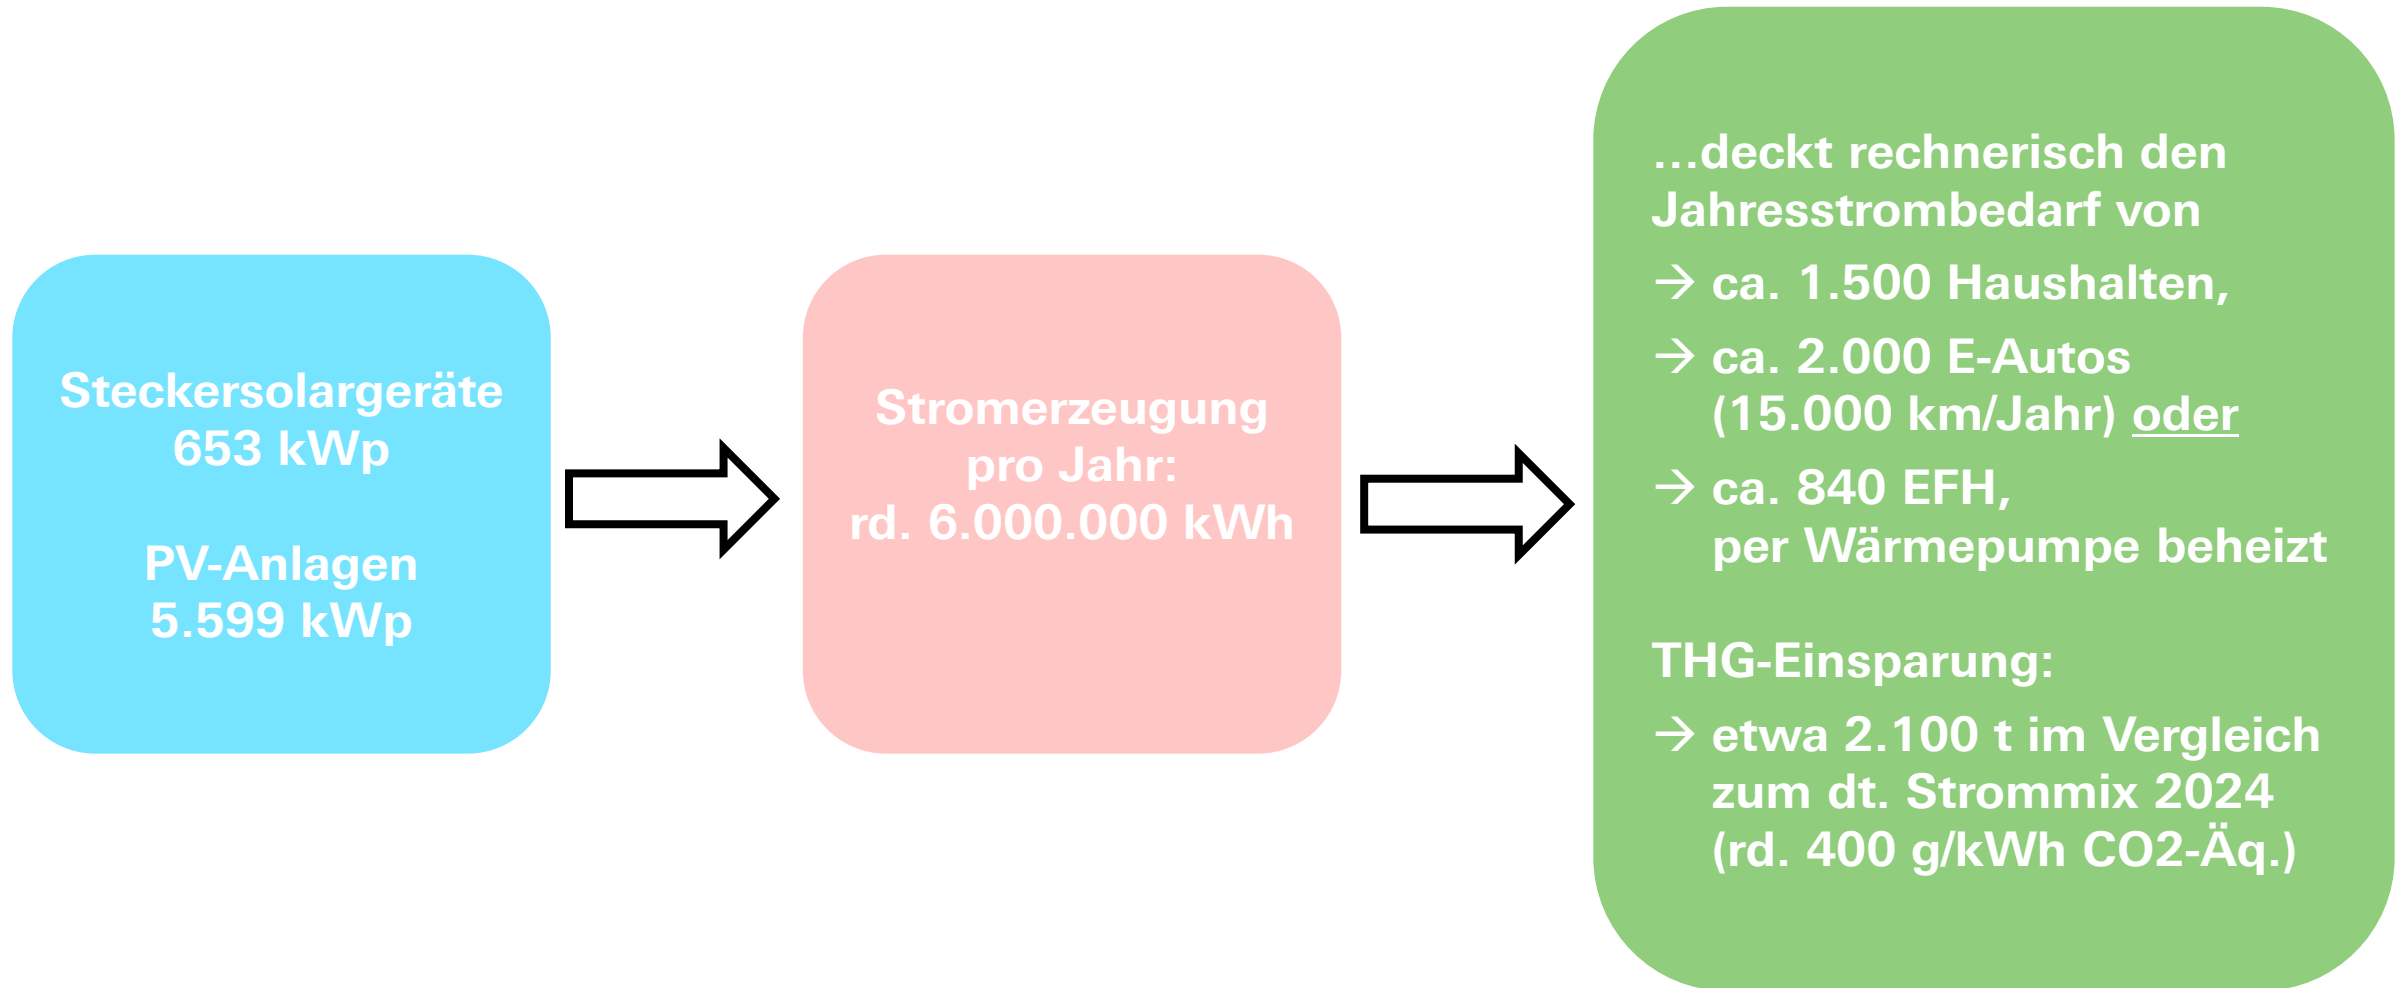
Steckersolargeräte
653 kWp

PV-Anlagen
5.599 kWp

Stromerzeugung pro Jahr:
rd. 6.000.000 kWh

...deckt rechnerisch den Jahresstrombedarf von

→ ca. 1.500 Haushalten,

→ ca. 2.000 E-Autos (15.000 km/Jahr) oder

→ ca. 840 EFH, per Wärmepumpe beheizt

THG-Einsparung:

→ etwa 2.100 t im Vergleich zum dt. Strommix 2024 (rd. 400 g/kWh CO2-Äq.)